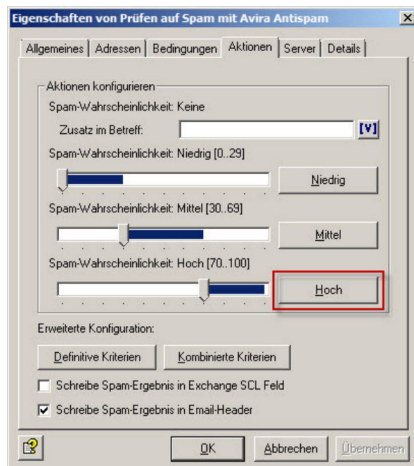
Eigenschaften von Prüfen auf Spam mit Avira Antispam

Allgemeines | Adressen | Bedingungen | Aktionen | Server | Details

Aktionen konfigurieren

Spam-Wahrscheinlichkeit: Keine

Zusatz im Betreff: [V]

Spam-Wahrscheinlichkeit: Niedrig [0..29]

Niedrig

Spam-Wahrscheinlichkeit: Mittel [30..69]

Mittel

Spam-Wahrscheinlichkeit: Hoch [70..100]

Hoch

Erweiterte Konfiguration:

Definitive Kriterien

Kombinierte Kriterien

Schreibe Spam-Ergebnis in Exchange SCL Feld

Schreibe Spam-Ergebnis in Email-Header

OK

Abbrechen

Übernehmen